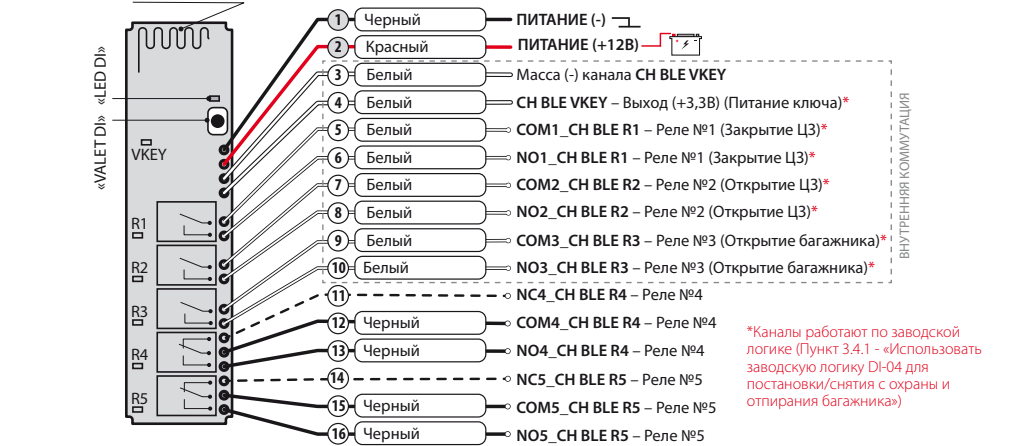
«VALET DI» «LED DI»

VKEY

R1

R2

R3

R4

R5

1 Черный ПИТАНИЕ (-)

2 Красный ПИТАНИЕ (+12В)

3 Белый Масса (-) канала CH BLE VKEY

4 Белый CH BLE VKEY – Выход (+3,3В) (Питание ключа)*

5 Белый COM1_CH BLE R1 – Реле №1 (Закрытие ЦЗ)*

6 Белый NO1_CH BLE R1 – Реле №1 (Закрытие ЦЗ)*

7 Белый COM2_CH BLE R2 – Реле №2 (Открытие ЦЗ)*

8 Белый NO2_CH BLE R2 – Реле №2 (Открытие ЦЗ)*

9 Белый COM3_CH BLE R3 – Реле №3 (Открытие багажника)*

10 Белый NO3_CH BLE R3 – Реле №3 (Открытие багажника)*

ВНУТРЕННЯЯ КОММУТАЦИЯ

11 NC4_CH BLE R4 – Реле №4

12 Черный COM4_CH BLE R4 – Реле №4

13 Черный NO4_CH BLE R4 – Реле №4

14 NC5_CH BLE R5 – Реле №5

15 Черный COM5_CH BLE R5 – Реле №5

16 Черный NO5_CH BLE R5 – Реле №5

*Каналы работают по заводской логике (Пункт 3.4.1 - «Использовать заводскую логику DI-04 для постановки/снятия с охраны и отпирания багажника»)